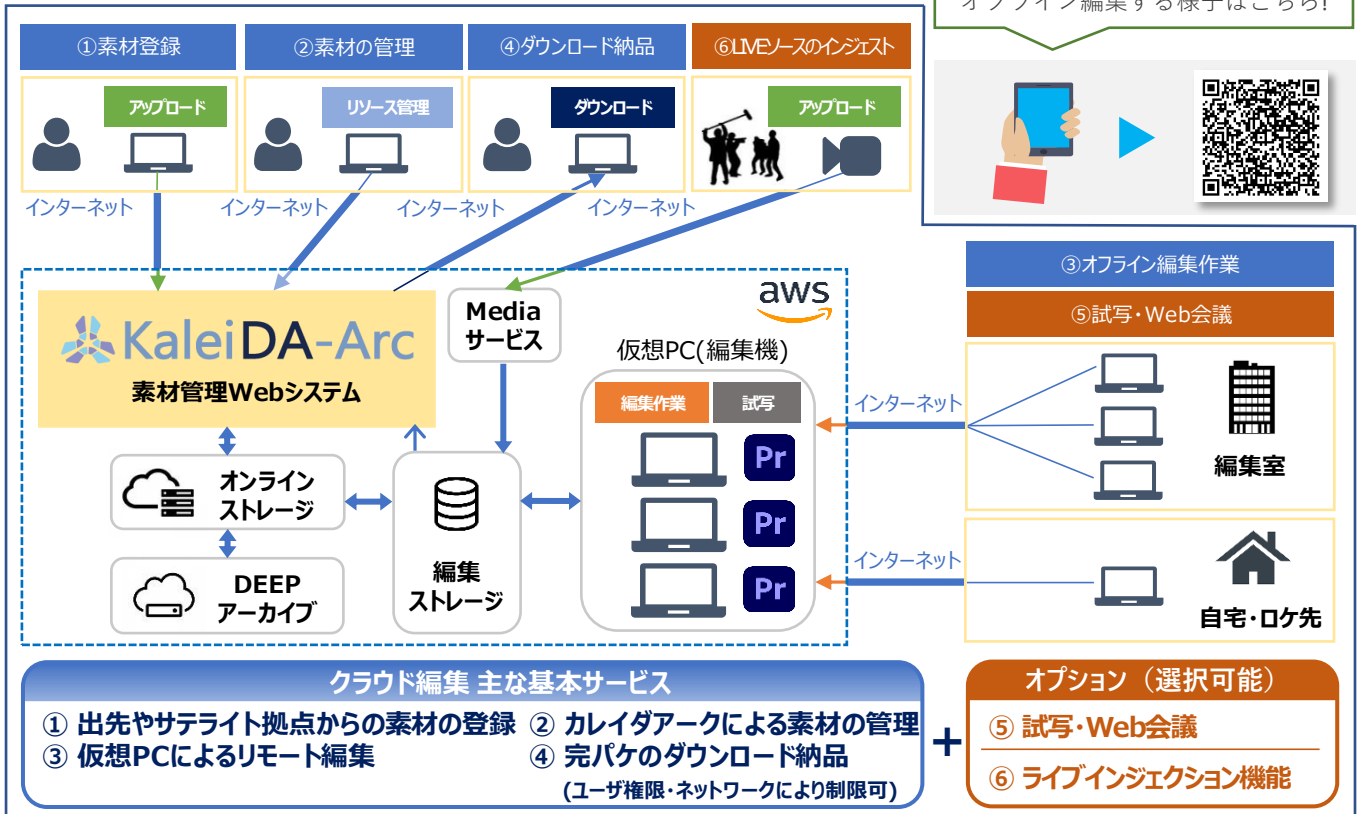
オフライン編集する様子はこちら!

①素材登録

アップロード

インターネット

②素材の管理

リソース管理

インターネット

④ダウンロード納品

ダウンロード

インターネット

⑥LIVEソースのインジェスト

アップロード

インターネット

aws

KaleiDA-Arc
素材管理Webシステム

Media
サービス

オンライン
ストレージ

DEEP
アーカイブ

編集
ストレージ

仮想PC(編集機)

編集作業

試写

Pr

Pr

Pr

③オフライン編集作業

⑤試写・Web会議

インターネット

編集室

インターネット

自宅・ロケ先

クラウド編集 主な基本サービス

① 出先やサテライト拠点からの素材の登録 ② カレイダアークによる素材の管理
③ 仮想PCによるリモート編集 ④ 完パケのダウンロード納品
(ユーザ権限・ネットワークにより制限可)

+

オプション(選択可能)

⑤ 試写・Web会議

⑥ ライブインジェクション機能